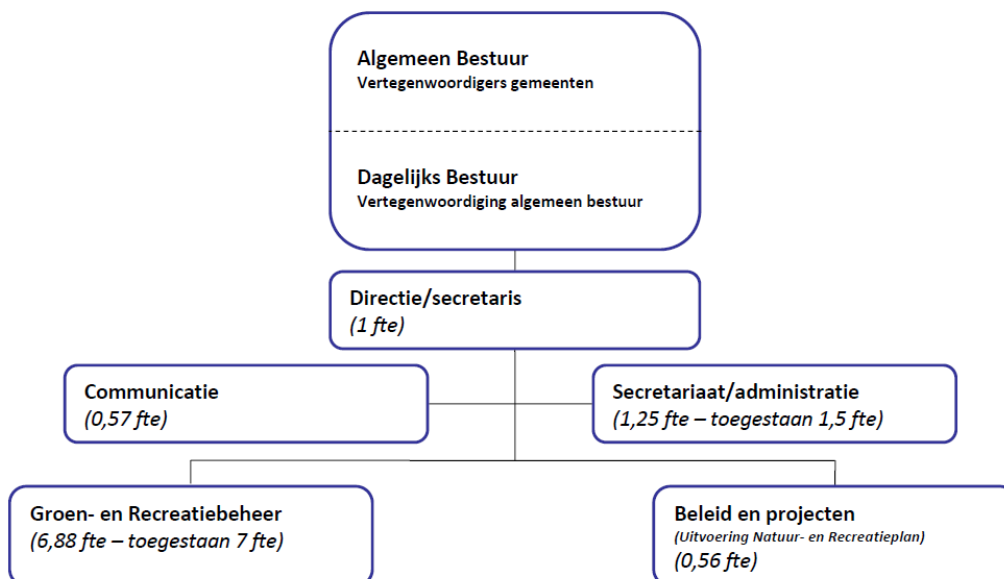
Algemeen Bestuur
Vertegenwoordigers gemeenten

Dagelijks Bestuur
Vertegenwoordiging algemeen bestuur

Directie/secretaris
(1 fte)

Communicatie
(0,57 fte)

Secretariaat/administratie
(1,25 fte – toegestaan 1,5 fte)

Groen- en Recreatiebeheer
(6,88 fte – toegestaan 7 fte)

Beleid en projecten
(Uitvoering Natuur- en Recreatieplan)
(0,56 fte)